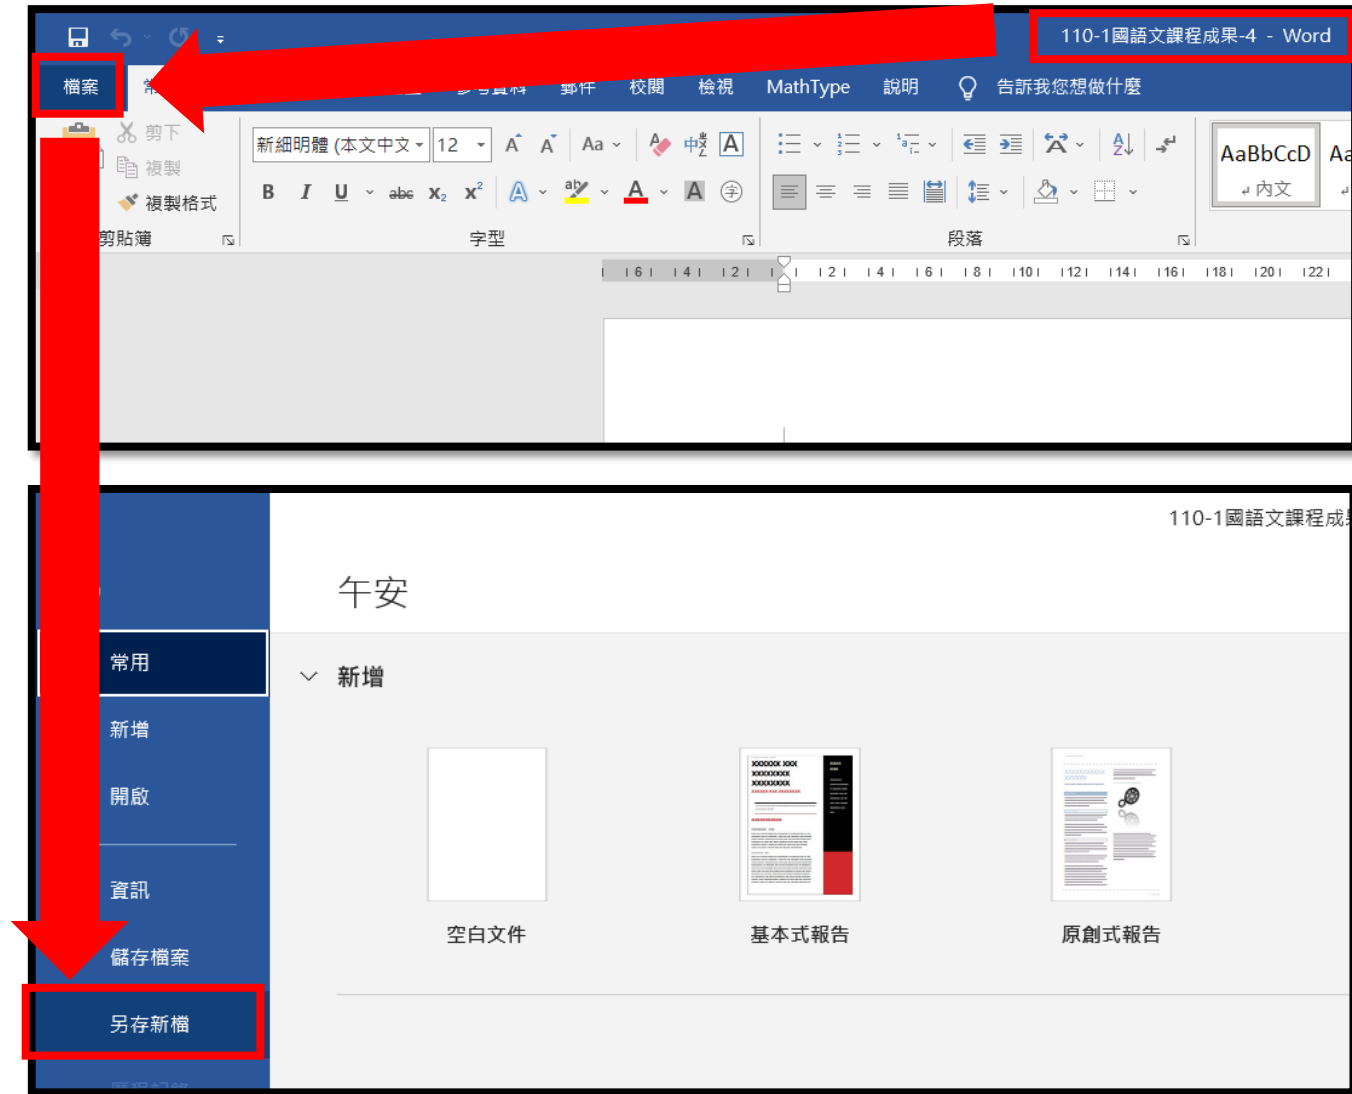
110-1國語文課程成果-4 - Word

檔案 常 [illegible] 郵件 校閱 檢視 MathType 說明 告訴我您想做什麼

剪下
複製
複製格式
剪貼簿

新細明體 (本文中文 12
B I U abc $x_2$ $x^2$
字型

段落

AaBbCcD
內文

6 4 2 2 4 6 8 10 12 14 16 18 20 22

110-1國語文課程成

午安

常用
新增
開啟
資訊
儲存檔案
另存新檔

新增

空白文件
基本式報告
原創式報告